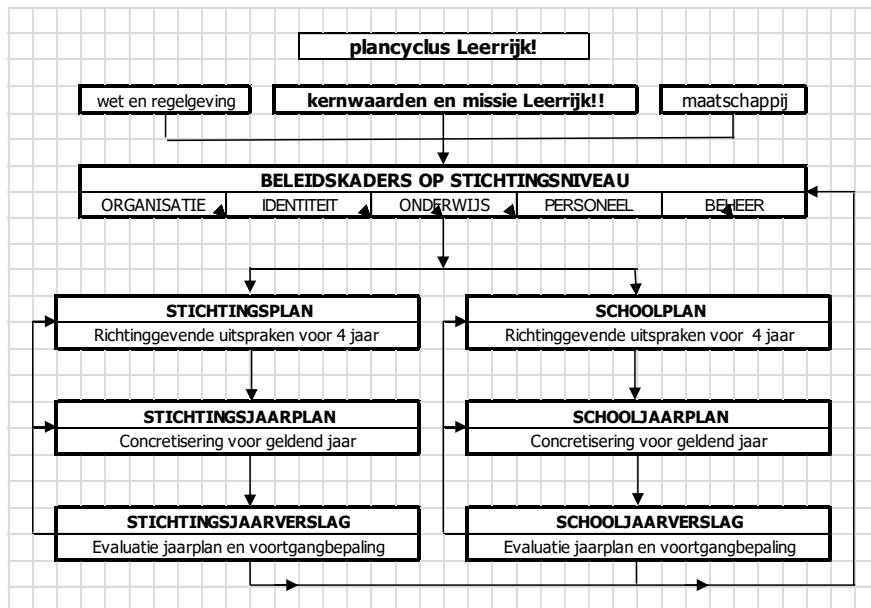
plancyclus Leerrijk!

wet en regelgeving

kernwaarden en missie Leerrijk!!

maatschappij

BELEIDSKADERS OP STICHTINGSNIVEAU

ORGANISATIE

IDENTITEIT

ONDERWIJS

PERSONEEL

BEHEER

STICHTINGSPLAN

Richtinggevende uitspraken voor 4 jaar

SCHOOLPLAN

Richtinggevende uitspraken voor 4 jaar

STICHTINGSJAARPLAN

Concretisering voor geldend jaar

SCHOOLJAARPLAN

Concretisering voor geldend jaar

STICHTINGSJAARVERSLAG

Evaluatie jaarplan en voortgangbepaling

SCHOOLJAARVERSLAG

Evaluatie jaarplan en voortgangbepaling